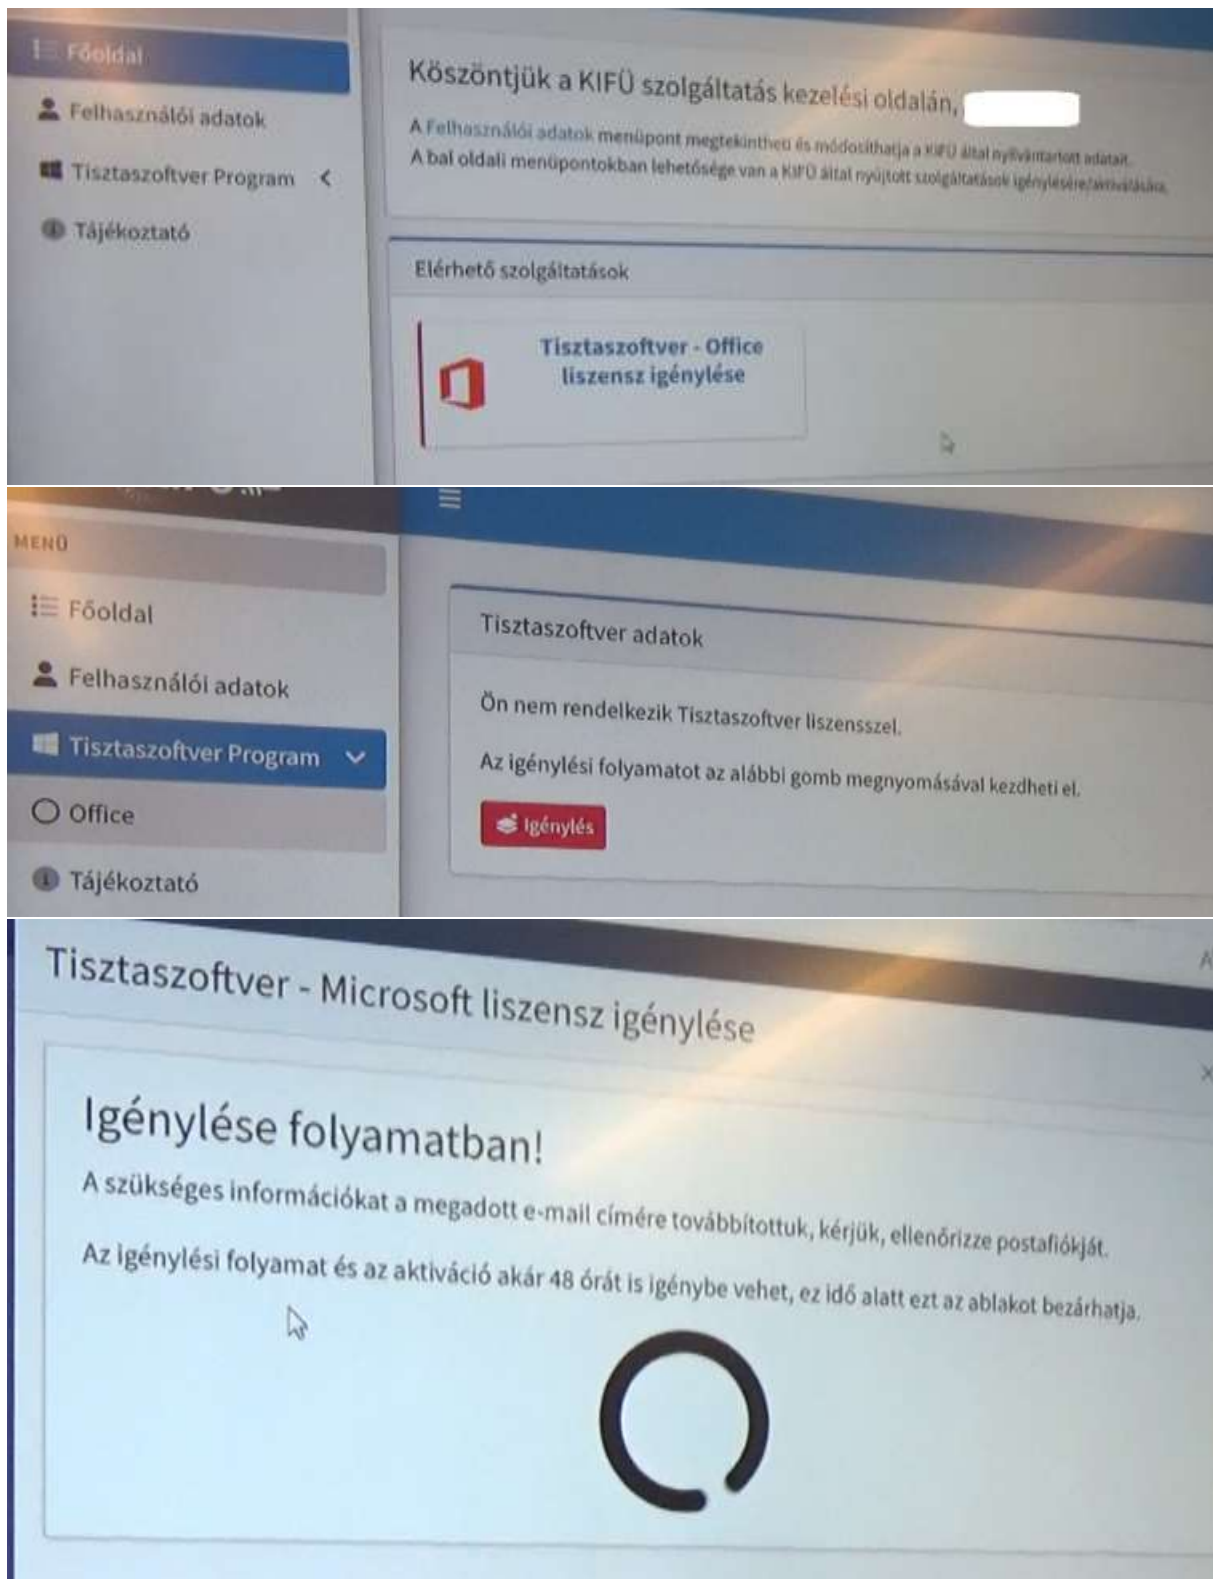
Főoldal
Felhasználói adatok
Tisztaszoftver Program
Tájékoztató

Köszöntjük a KIFÜ szolgáltatás kezelési oldalán,
A Felhasználói adatok menüpont megtekintheti és módosíthatja a KIFÜ által nyilvántartott adatait.
A bal oldali menüpontokban lehetősége van a KIFÜ által nyújtott szolgáltatások igénylésére/aktiválására.

Elérhető szolgáltatások

Tisztaszoftver - Office liszensz igénylése

MENÜ
Főoldal
Felhasználói adatok
Tisztaszoftver Program
Office
Tájékoztató

Tisztaszoftver adatok

Ön nem rendelkezik Tisztaszoftver liszensszel.

Az igénylési folyamatot az alábbi gomb megnyomásával kezdheti el.

Igénylés

Tisztaszoftver - Microsoft liszensz igénylése

Igénylése folyamatban!

A szükséges információkat a megadott e-mail címére továbbítottuk, kérjük, ellenőrizze postafiókját.

Az igénylési folyamat és az aktiváció akár 48 órát is igénybe vehet, ez idő alatt ezt az ablakot bezárhatja.